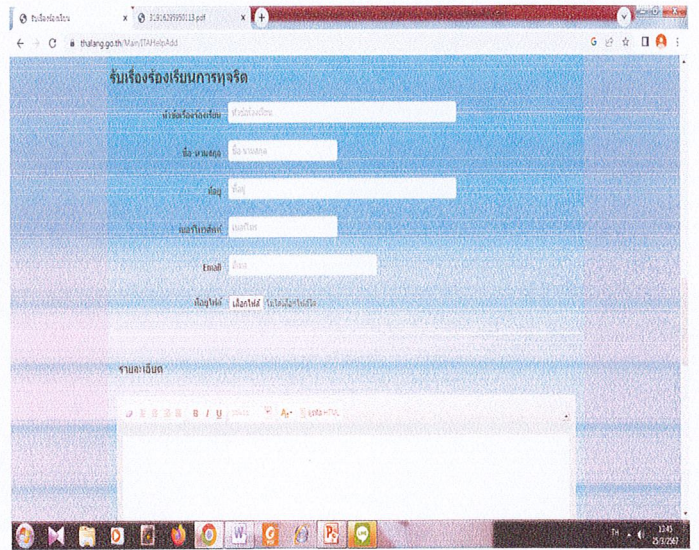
รับเรื่องร้องเรียน
31914299950113.pdf

thalang.go.th/Main/ITAHelpAdd

รับเรื่องร้องเรียนการทุจริต

หัวข้อเรื่องร้องเรียน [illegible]

ชื่อ-นามสกุล ชื่อ-นามสกุล

ที่อยู่ ที่อยู่

เบอร์โทรศัพท์ เบอร์โทร

Email อีเมล

ที่อยู่ไฟล์ เลือกไฟล์ ไม่ได้เลือกไฟล์ใด

รายละเอียด

B I U

13:45
25/3/2567